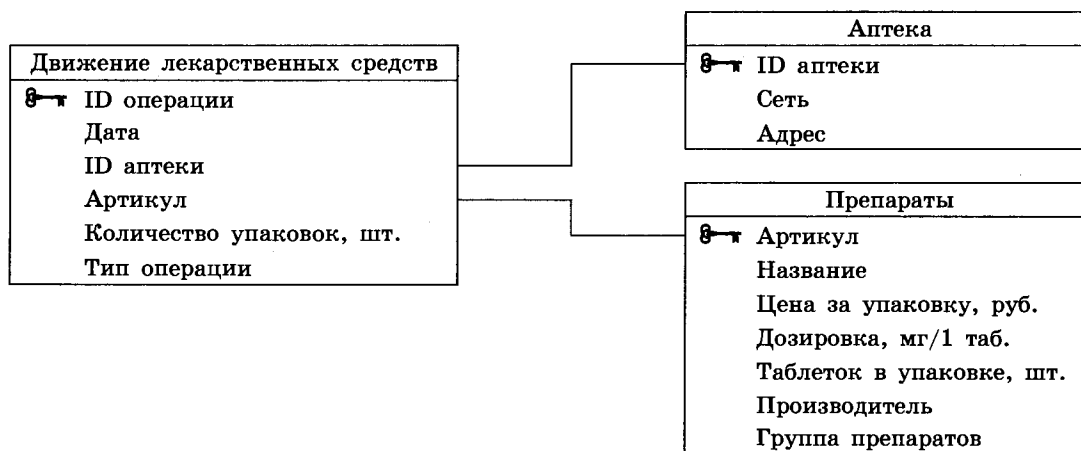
Движение лекарственных средств
ID операции
Дата
ID аптеки
Артикул
Количество упаковок, шт.
Тип операции

Аптека
ID аптеки
Сеть
Адрес

Препараты
Артикул
Название
Цена за упаковку, руб.
Дозировка, мг/1 таб.
Таблеток в упаковке, шт.
Производитель
Группа препаратов